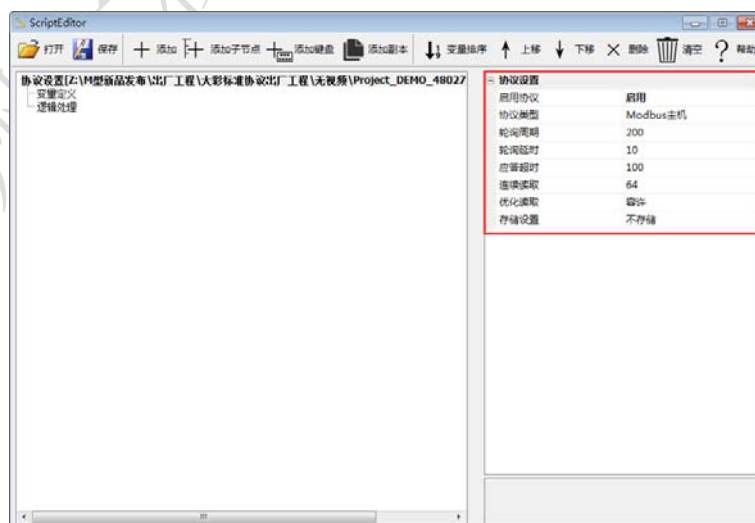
ScriptEditor

打开 保存 添加 添加子节点 添加键盘 添加副本 变量排序 上移 下移 删除 清空 帮助

协议设置[Z:\M型新品发布\出厂工程\大彩标准协议出厂工程\无视频\Project_DEMO_48027
变量定义
逻辑处理

协议设置

| 启用协议 | 启用 |
|---|---|
| 协议类型 | Modbus主机 |
| 轮询周期 | 200 |
| 轮询延时 | 10 |
| 应答超时 | 100 |
| 连续读取 | 64 |
| 优化读取 | 容许 |
| 存储设置 | 不存储 |